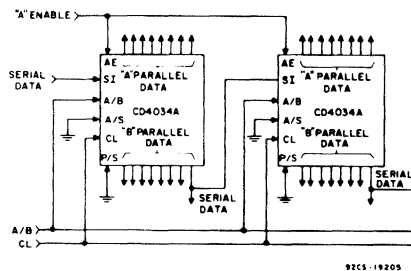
"A" ENABLE

SERIAL DATA

AE
SI
A/B
A/S
CL
P/S

"A" PARALLEL DATA
CD4034A
"B" PARALLEL DATA

SERIAL DATA

AE
SI
A/B
A/S
CL
P/S

"A" PARALLEL DATA
CD4034A
"B" PARALLEL DATA

SERIAL DATA

A/B
CL

92CS-19205